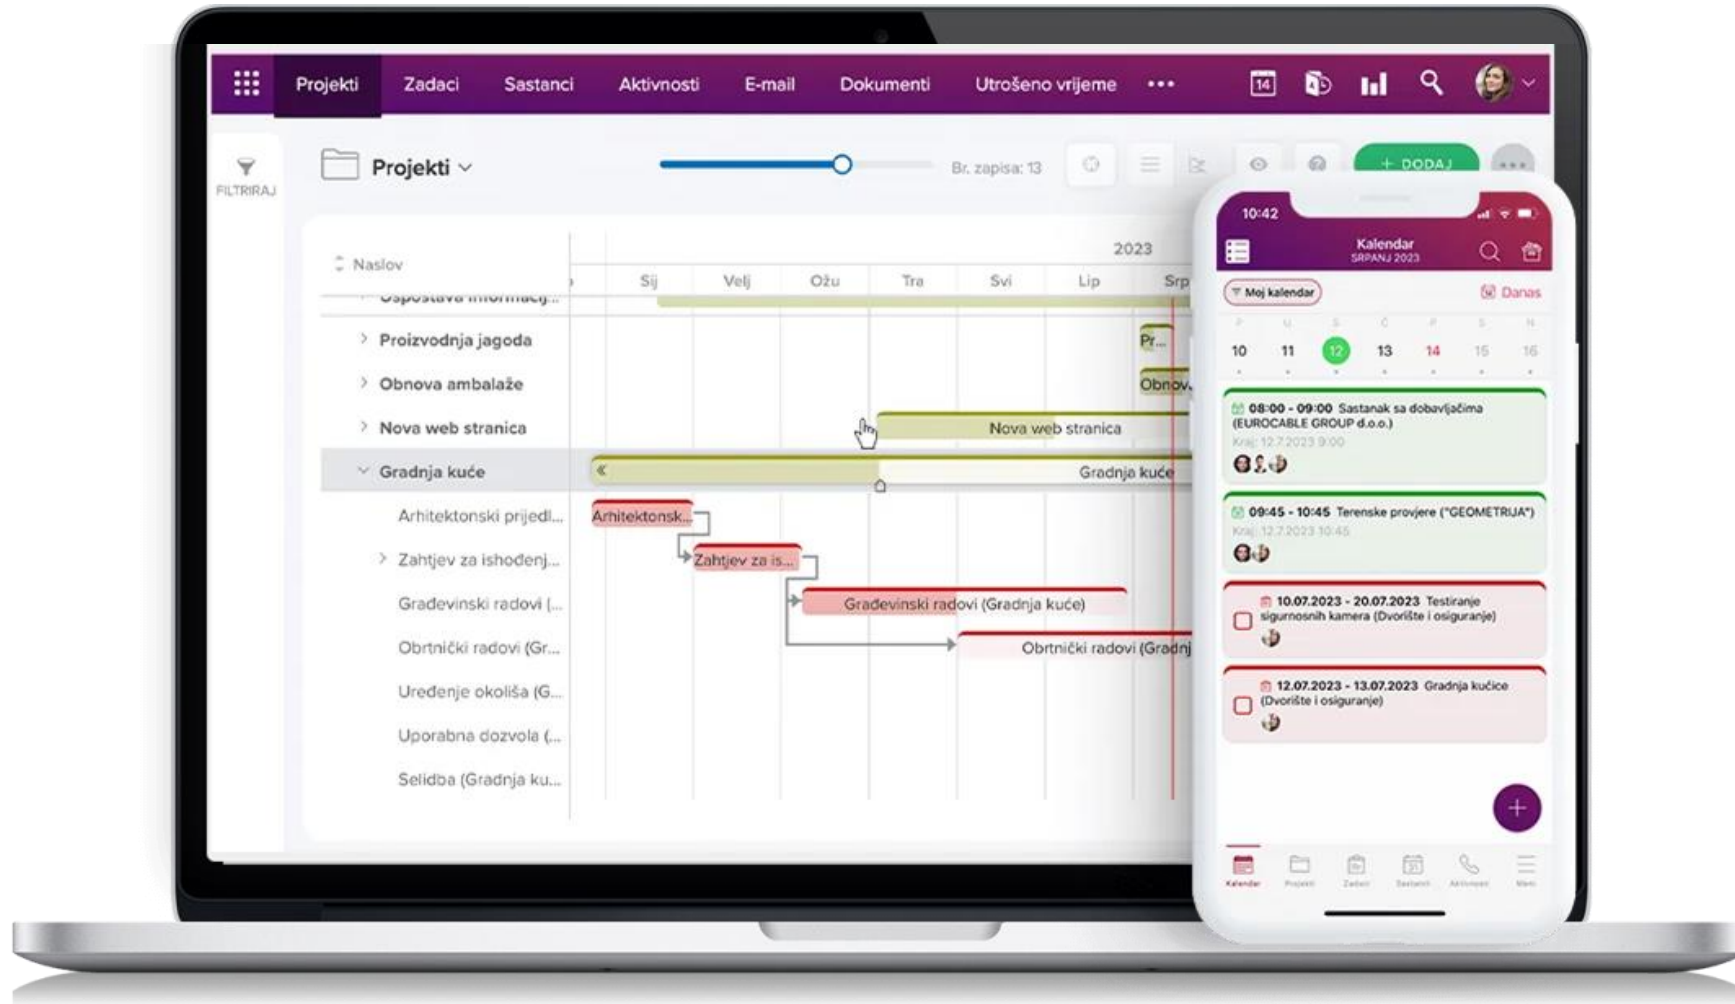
Projekti Zadaci Sastanci Aktivnosti E-mail Dokumenti Utrošeno vrijeme •••

14

FILTRIRAJ

Projekti

Br. zapisa: 13

+ DODAJ

Naslov

2023

Sij Velj Ožu Tra Svi Lip Srp

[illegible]

Proizvodnja jagoda

Pr...

Obnova ambalaže

Obnov...

Nova web stranica

Nova web stranica

Gradnja kuće

Gradnja kuće

Arhitektonski prijedl...

Arhitektonsk...

Zahtjev za ishođenj...

Zahtjev za is...

Građevinski radovi [...

Građevinski radovi (Gradnja kuće)

Obrtnički radovi (Gr...

Obrtnički radovi (Gradnj

Uređenje okoliša (G...

Uporabna dozvola (...

Selidba (Gradnja ku...

10:42

Kalendar
SRPANJ 2023

Moj kalendar

Danas

P U S Č P S N

10 11 12 13 14 15 16

08:00 - 09:00 Sastanak sa dobavljačima (EUROCABLE GROUP d.o.o.)
Kraj: 12.7.2023 9:00

09:45 - 10:45 Terenske provjere ("GEOMETRIJA")
Kraj: 12.7.2023 10:45

10.07.2023 - 20.07.2023 Testiranje sigurnosnih kamera (Dvorište i osiguranje)

12.07.2023 - 13.07.2023 Gradnja kućice (Dvorište i osiguranje)

+

Kalendar Projekti Zadaci Sastanci Aktivnosti Meni